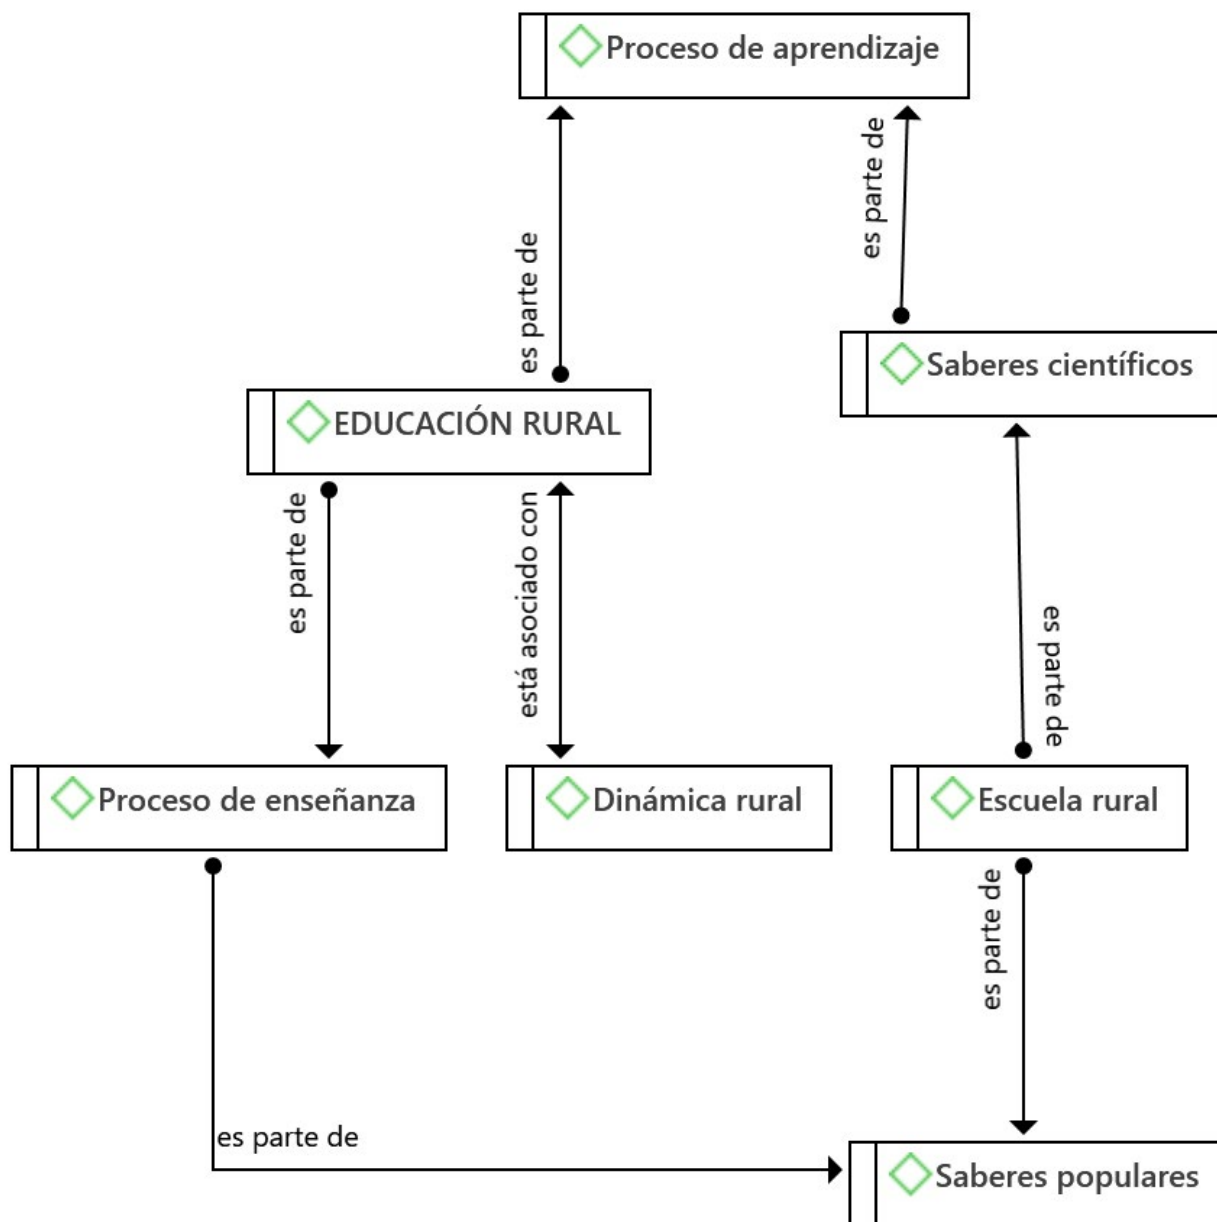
Proceso de aprendizaje

es parte de

es parte de

Saberes científicos

EDUCACIÓN RURAL

es parte de

está asociado con

es parte de

Proceso de enseñanza

Dinámica rural

Escuela rural

es parte de

es parte de

Saberes populares